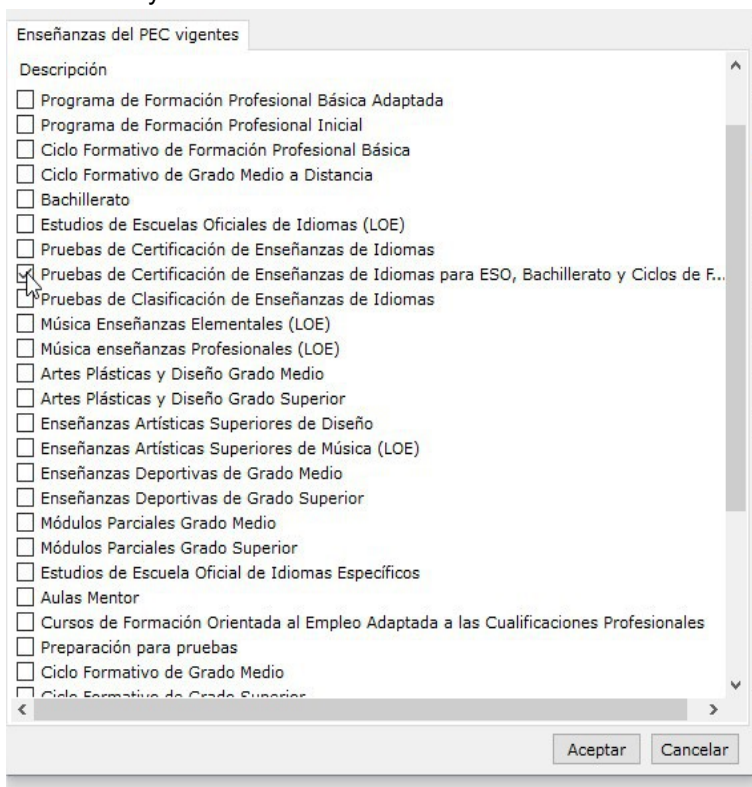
Enseñanzas del PEC vigentes

Descripción

Programa de Formación Profesional Básica Adaptada
Programa de Formación Profesional Inicial
Ciclo Formativo de Formación Profesional Básica
Ciclo Formativo de Grado Medio a Distancia
Bachillerato
Estudios de Escuelas Oficiales de Idiomas (LOE)
Pruebas de Certificación de Enseñanzas de Idiomas
Pruebas de Certificación de Enseñanzas de Idiomas para ESO, Bachillerato y Ciclos de F...
Pruebas de Clasificación de Enseñanzas de Idiomas
Música Enseñanzas Elementales (LOE)
Música enseñanzas Profesionales (LOE)
Artes Plásticas y Diseño Grado Medio
Artes Plásticas y Diseño Grado Superior
Enseñanzas Artísticas Superiores de Diseño
Enseñanzas Artísticas Superiores de Música (LOE)
Enseñanzas Deportivas de Grado Medio
Enseñanzas Deportivas de Grado Superior
Módulos Parciales Grado Medio
Módulos Parciales Grado Superior
Estudios de Escuela Oficial de Idiomas Específicos
Aulas Mentor
Cursos de Formación Orientada al Empleo Adaptada a las Cualificaciones Profesionales
Preparación para pruebas
Ciclo Formativo de Grado Medio
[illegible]

Aceptar Cancelar